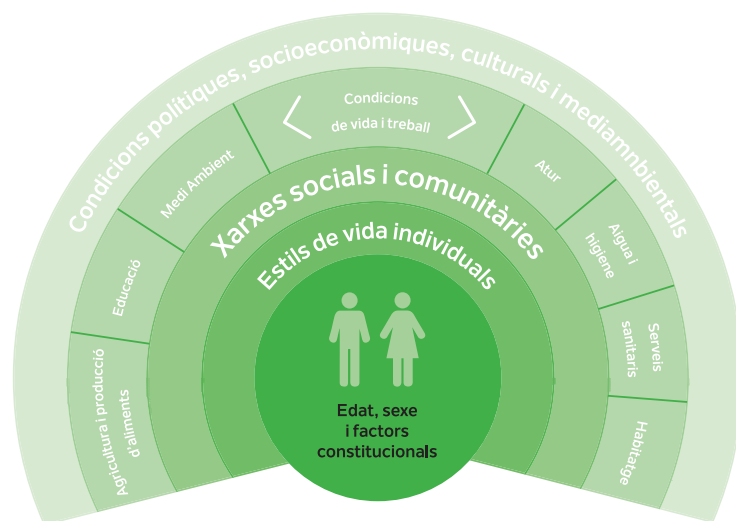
Condicions polítiques, socioeconòmiques, culturals i mediambientals

Condicions de vida i treball

Medi Ambient

Atur

Educació

Aigua i higiene

Agricultura i producció d'aliments

Serveis sanitaris

Habitatge

Xarxes socials i comunitàries

Estils de vida individuals

Edat, sexe i factors constitucionals